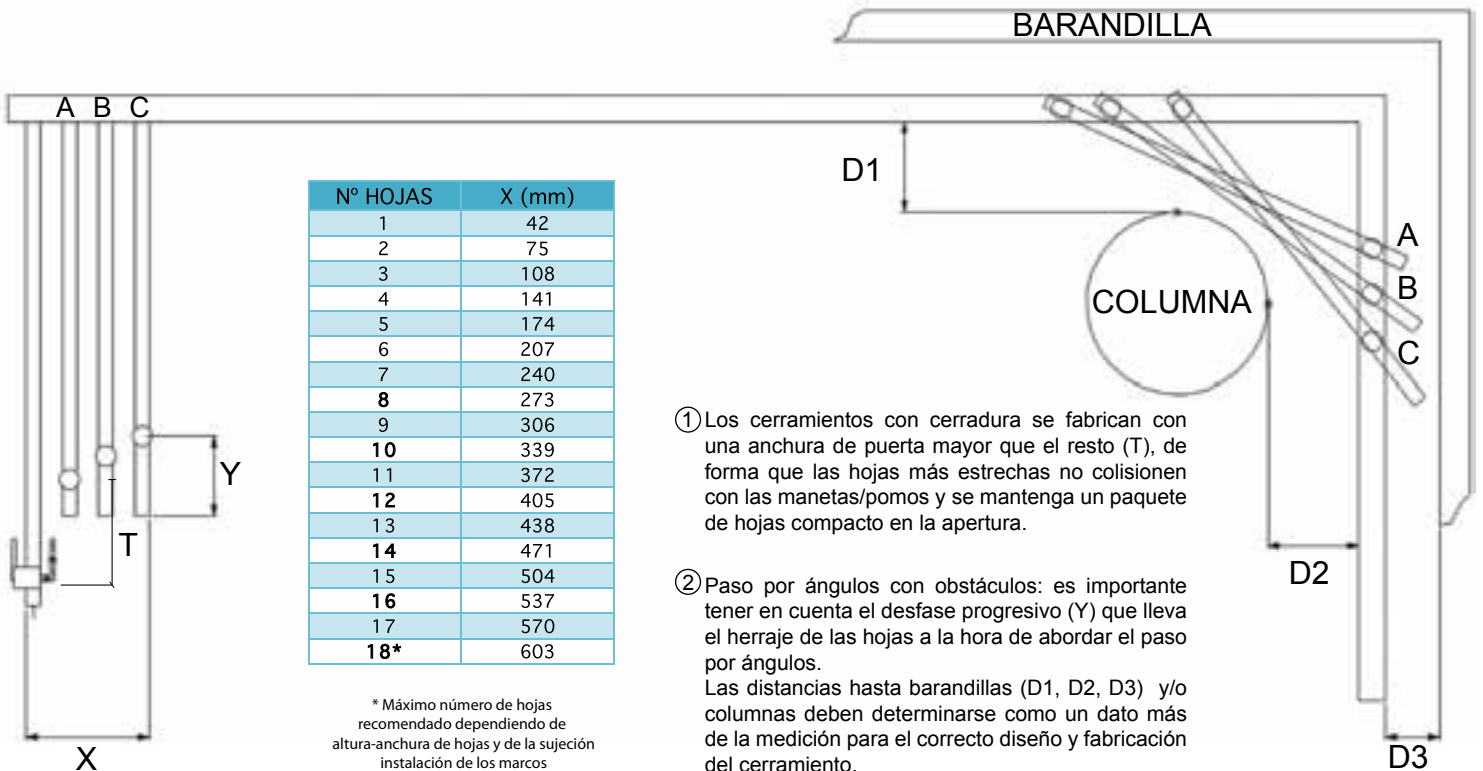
BARANDILLA

A B C

D1

A

B

COLUMNA

C

Y

T

X

| Nº HOJAS | X (mm) |
|---|---|
| 1 | 42 |
| 2 | 75 |
| 3 | 108 |
| 4 | 141 |
| 5 | 174 |
| 6 | 207 |
| 7 | 240 |
| 8 | 273 |
| 9 | 306 |
| 10 | 339 |
| 11 | 372 |
| 12 | 405 |
| 13 | 438 |
| 14 | 471 |
| 15 | 504 |
| 16 | 537 |
| 17 | 570 |
| 18* | 603 |

* Máximo número de hojas recomendado dependiendo de altura-anchura de hojas y de la sujeción instalación de los marcos

① Los cerramientos con cerradura se fabrican con una anchura de puerta mayor que el resto (T), de forma que las hojas más estrechas no colisionen con las manetas/pomos y se mantenga un paquete de hojas compacto en la apertura.

② Paso por ángulos con obstáculos: es importante tener en cuenta el desfase progresivo (Y) que lleva el herraje de las hojas a la hora de abordar el paso por ángulos.
Las distancias hasta barandillas (D1, D2, D3) y/o columnas deben determinarse como un dato más de la medición para el correcto diseño y fabricación del cerramiento.

D2

D3